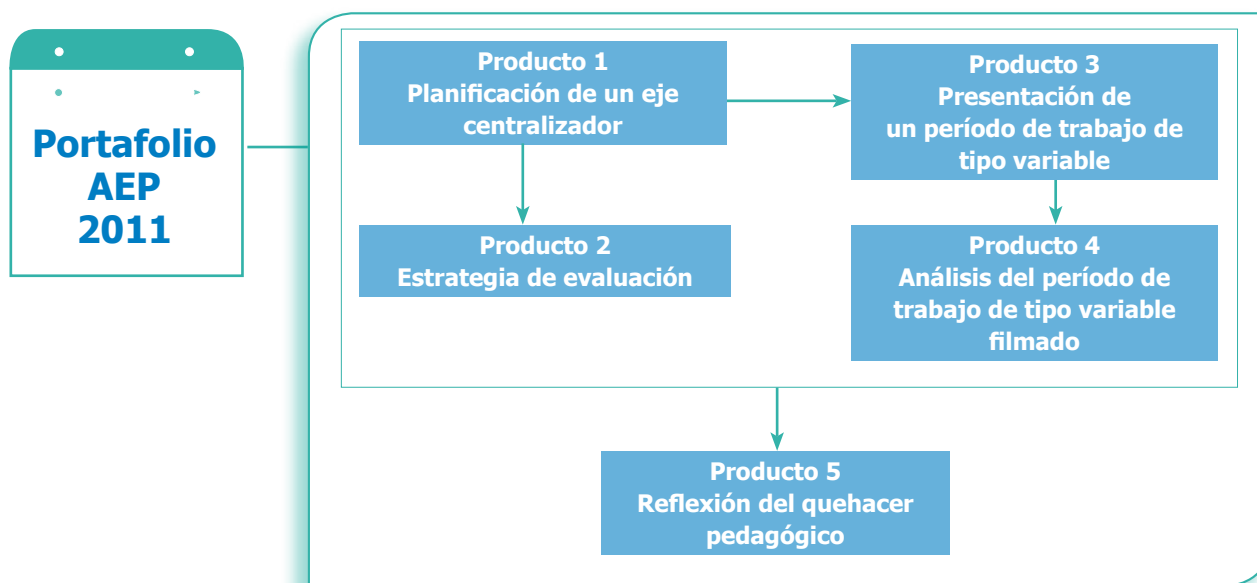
Portafolio AEP 2011

Producto 1
Planificación de un eje centralizador

Producto 2
Estrategia de evaluación

Producto 3
Presentación de un período de trabajo de tipo variable

Producto 4
Análisis del período de trabajo de tipo variable filmado

Producto 5
Reflexión del quehacer pedagógico